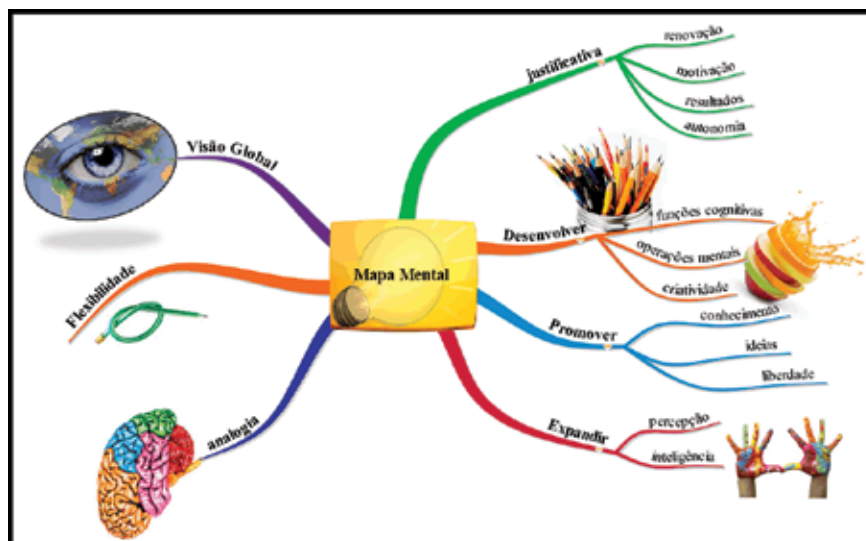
Mapa Mental

Visão Global

Flexibilidade

analogia

justificativa
renovação
motivação
resultados
autonomia

Desenvolver
funções cognitivas
operações mentais
criatividade

Promover
conhecimento
ideias
liberdade

Expandir
percepção
inteligência